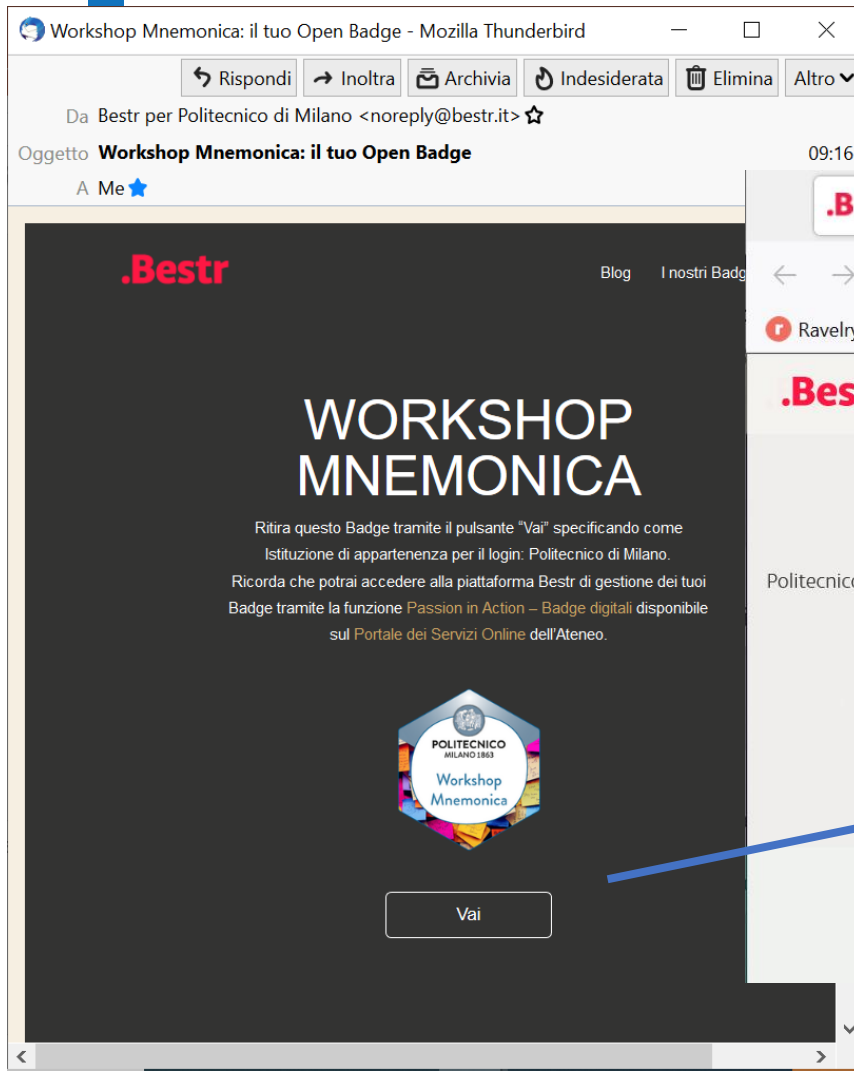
Workshop Mnemonica: il tuo Open Badge - Mozilla Thunderbird

Rispondi Inoltra Archivia Indesiderata Elimina Altro

Da Bestr per Politecnico di Milano <noreply@bestr.it>

Oggetto **Workshop Mnemonica: il tuo Open Badge** 09:16

A Me

.Bestr

Blog I nostri Badg

WORKSHOP MNEMONICA

Ritira questo Badge tramite il pulsante "Vai" specificando come Istituzione di appartenenza per il login: Politecnico di Milano. Ricorda che potrai accedere alla piattaforma Bestr di gestione dei tuoi Badge tramite la funzione Passion in Action – Badge digitali disponibile sul Portale dei Servizi Online dell'Ateneo.

POLITECNICO MILANO 1863 Workshop Mnemonica

Vai

.B

Ravelry

.Best

Politecnico